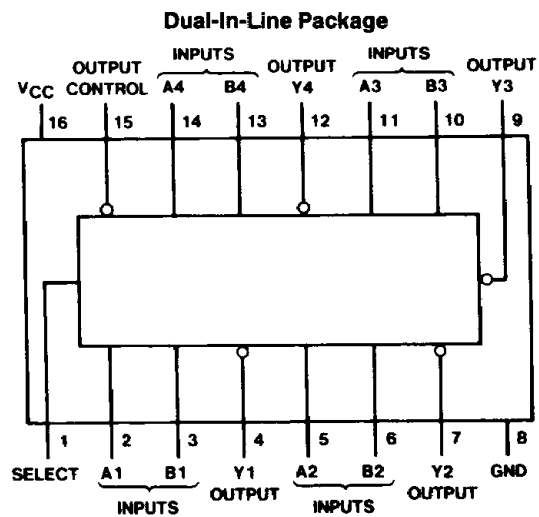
Dual-In-Line Package

$V_{CC}$ 16

OUTPUT CONTROL 15

INPUTS

A4 14

B4 13

OUTPUT Y4 12

INPUTS

A3 11

B3 10

OUTPUT Y3 9

1 SELECT

2 A1

3 B1

INPUTS

4 Y1 OUTPUT

5 A2

6 B2

INPUTS

7 Y2 OUTPUT

8 GND